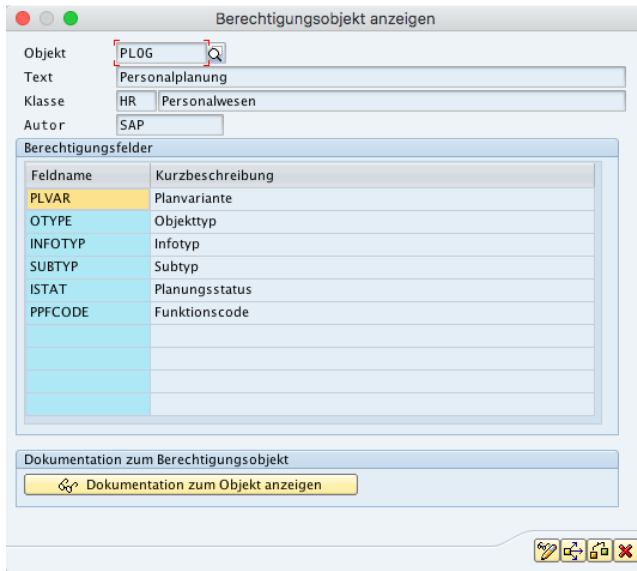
Berechtigungsobjekt anzeigen

Objekt PLOG
Text Personalplanung
Klasse HR Personalwesen
Autor SAP

Berechtigungsfelder

| Feldname | Kurzbeschreibung |
|---|---|
| PLVAR | Planvariante |
| OTYPE | Objekttyp |
| INFOTYP | Infotyp |
| SUBTYP | Subtyp |
| ISTAT | Planungsstatus |
| PPFCODE | Funktionscode |
| | |
| | |
| | |
| | |

Dokumentation zum Berechtigungsobjekt

Dokumentation zum Objekt anzeigen